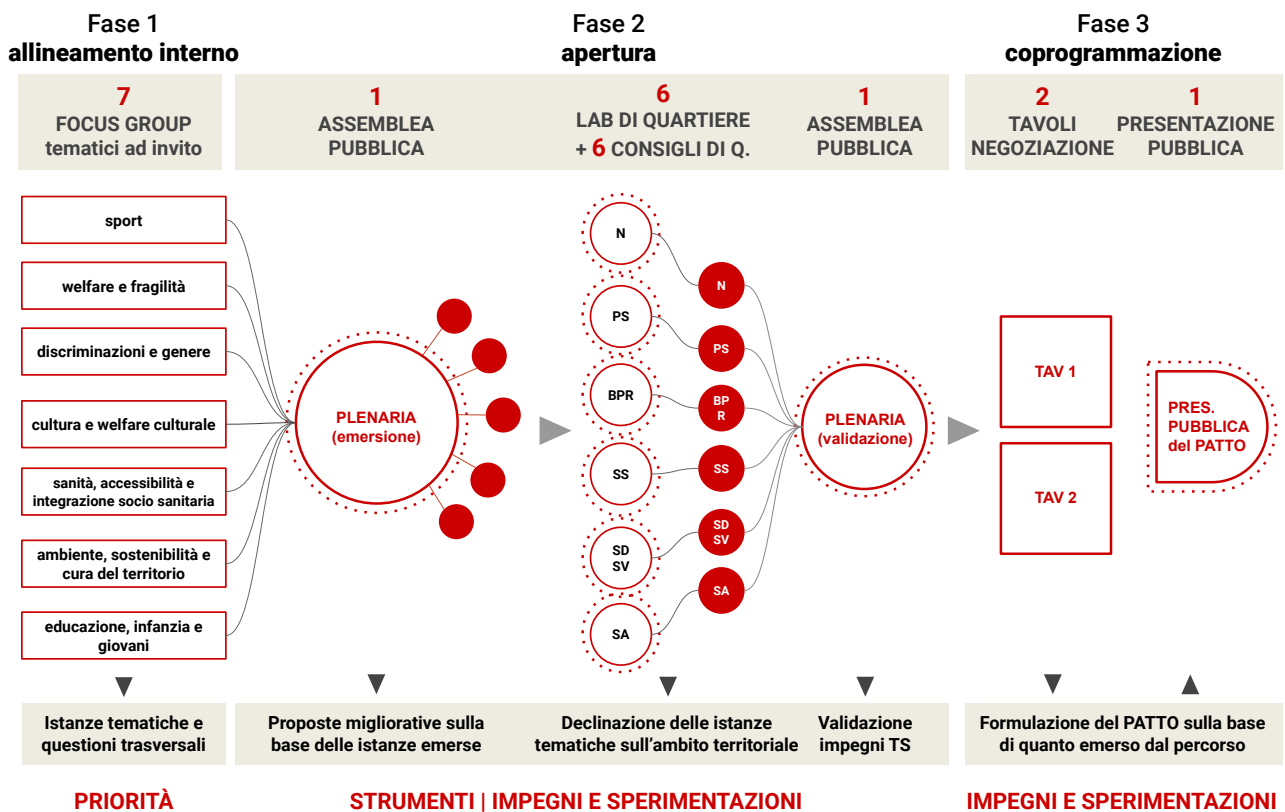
Fase 1
allineamento interno

Fase 2
apertura

Fase 3
coprogrammazione

7
FOCUS GROUP tematici ad invito

1
ASSEMBLEA PUBBLICA

6
LAB DI QUARTIERE
+ 6 CONSIGLI DI Q.

1
ASSEMBLEA PUBBLICA

2
TAVOLI NEGOZIAZIONE

1
PRESENTAZIONE PUBBLICA

sport

welfare e fragilità

discriminazioni e genere

cultura e welfare culturale

sanità, accessibilità e integrazione socio sanitaria

ambiente, sostenibilità e cura del territorio

educazione, infanzia e giovani

PLENARIA
(emersione)

N

PS

BPR

SS

SD
SV

SA

N

PS

BP
R

SS

SD
SV

SA

PLENARIA
(validazione)

TAV 1

TAV 2

PRES.
PUBBLICA
del PATTO

Istanze tematiche e questioni trasversali

Proposte migliorative sulla base delle istanze emerse

Declinazione delle istanze tematiche sull'ambito territoriale

Validazione impegni TS

Formulazione del PATTO sulla base di quanto emerso dal percorso

PRIORITÀ

STRUMENTI | IMPEGNI E SPERIMENTAZIONI

IMPEGNI E SPERIMENTAZIONI